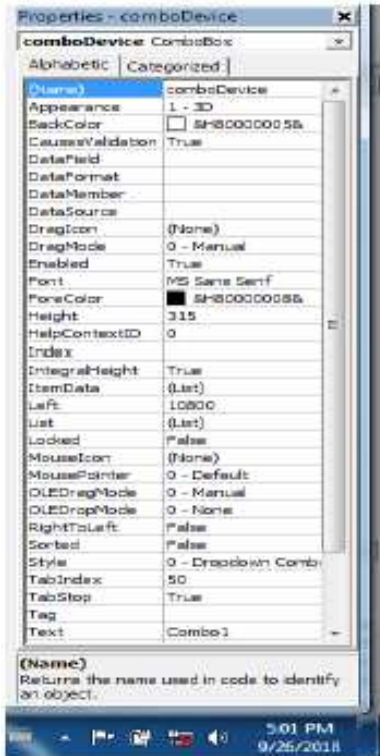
Properties - comboDevice

comboDevice ComboBox

Alphabetic | Categorized

| (Name) | comboDevice |
|---|---|
| Appearance | 1 - 3D |
| BackColor | &H80000005& |
| CausesValidation | True |
| DataField | |
| DataFormat | |
| DataMember | |
| DataSource | |
| DragIcon | (None) |
| DragMode | 0 - Manual |
| Enabled | True |
| Font | MS Sans Serif |
| ForeColor | &H80000008& |
| Height | 315 |
| HelpContextID | 0 |
| Index | |
| IntegralHeight | True |
| ItemData | (List) |
| Left | 10800 |
| List | (List) |
| Locked | False |
| MouseIcon | (None) |
| MousePointer | 0 - Default |
| OLEDragMode | 0 - Manual |
| OLEDropMode | 0 - None |
| RightToLeft | False |
| Sorted | False |
| Style | 0 - Dropdown Comb |
| TabIndex | 50 |
| TabStop | True |
| Tag | |
| Text | Combo1 |

(Name)
Returns the name used in code to identify an object.

5:01 PM
9/26/2018